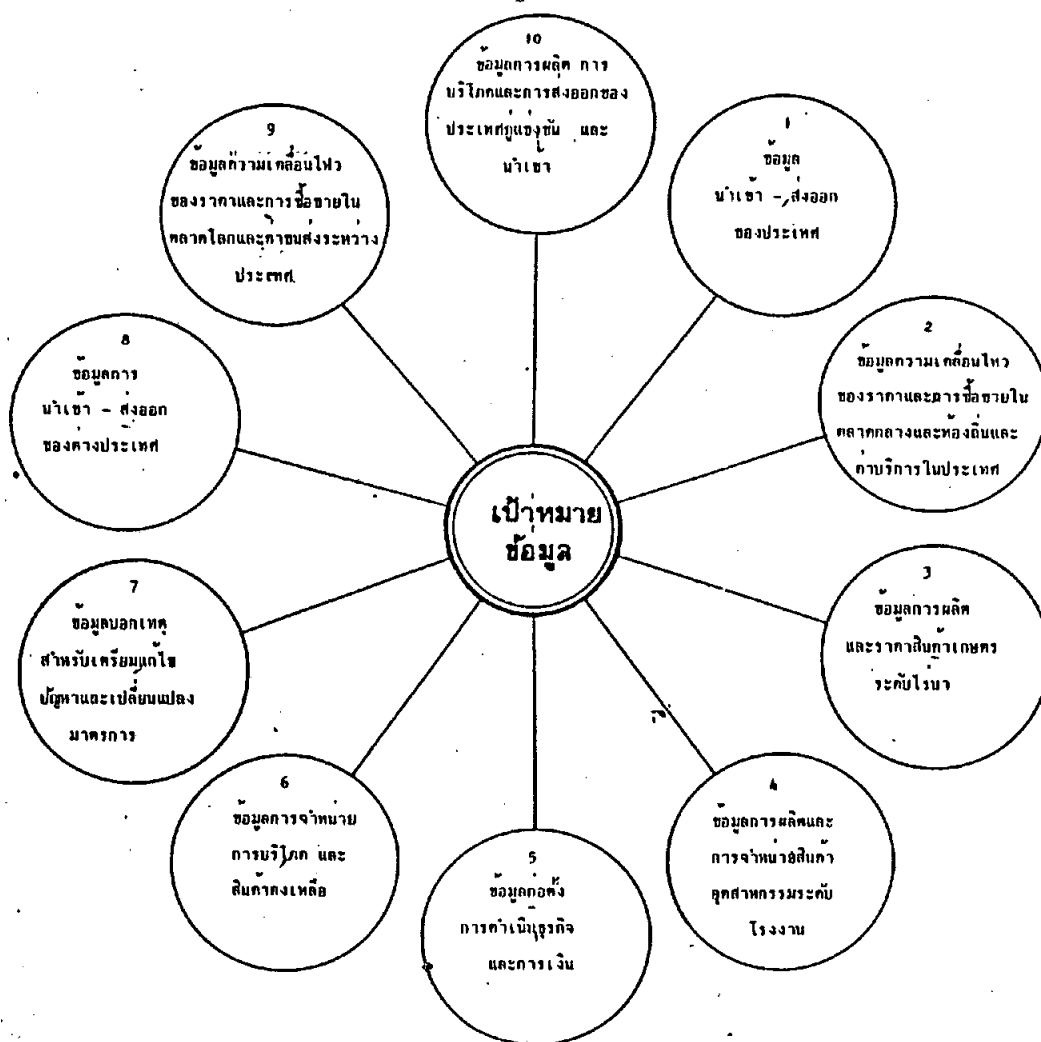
10
ข้อมูลการผลิต การบริโภคและการส่งออกของประเทศคู่แข่งขัน และนำเข้า

1
ข้อมูล นำเข้า – ส่งออก ของประเทศ

2
ข้อมูลความเคลื่อนไหวของราคาและการซื้อขายในตลาดกลางและท้องถิ่นและค่าบริการในประเทศ

3
ข้อมูลการผลิตและราคาสินค้าเกษตรระดับไร่นา

4
ข้อมูลการผลิตและการจำหน่ายสินค้าอุตสาหกรรมระดับโรงงาน

5
ข้อมูลต้นทุนการดำเนินธุรกิจและการเงิน

6
ข้อมูลการจำหน่ายการบริโภค และสินค้าคงเหลือ

7
ข้อมูลบอกเหตุสำหรับเตรียมแก้ไขปัญหาและเปลี่ยนแปลงมาตรการ

8
ข้อมูลการนำเข้า – ส่งออก ของต่างประเทศ

9
ข้อมูลความเคลื่อนไหวของราคาและการซื้อขายในตลาดโลกและค่าขนส่งระหว่างประเทศ

เป้าหมาย
ข้อมูล